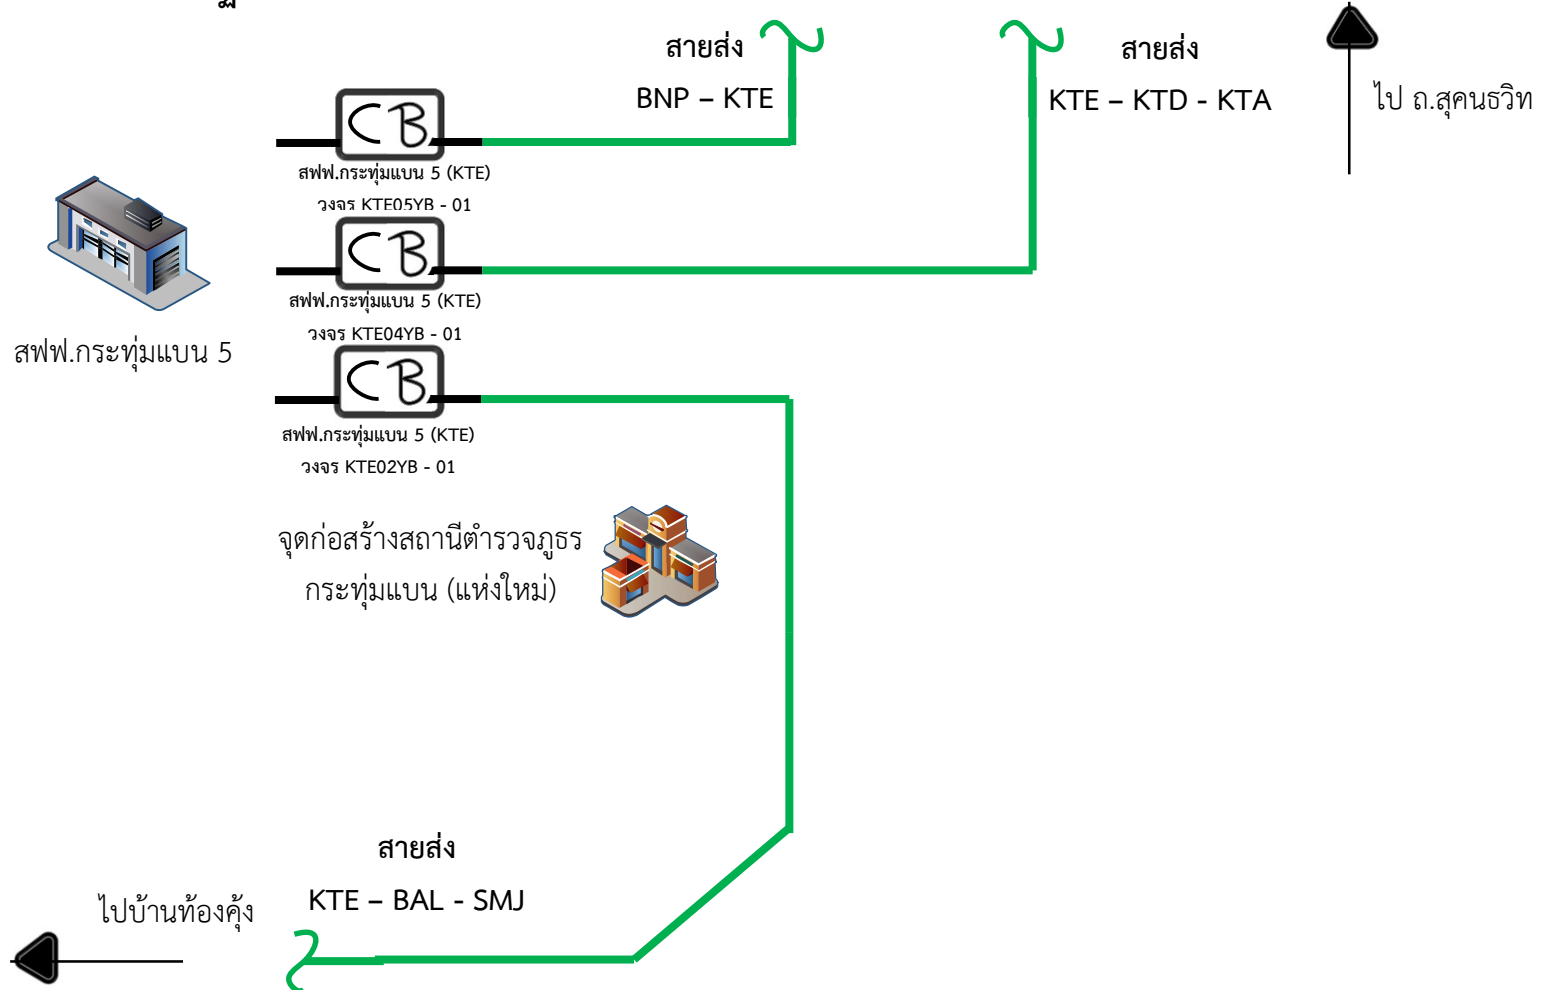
สายส่ง
BNP – KTE

สายส่ง
KTE – KTD - KTA

ไป ถ.สุคนธวิท

CB
สฟฟ.กระทุ่มแบน 5 (KTE)
วงจร KTE05YB - 01

CB
สฟฟ.กระทุ่มแบน 5 (KTE)
วงจร KTE04YB - 01

สฟฟ.กระทุ่มแบน 5

CB
สฟฟ.กระทุ่มแบน 5 (KTE)
วงจร KTE02YB - 01

จุดก่อสร้างสถานีตำรวจภูธร
กระทุ่มแบน (แห่งใหม่)

สายส่ง
KTE – BAL - SMJ

ไปบ้านท้องคุ้ง